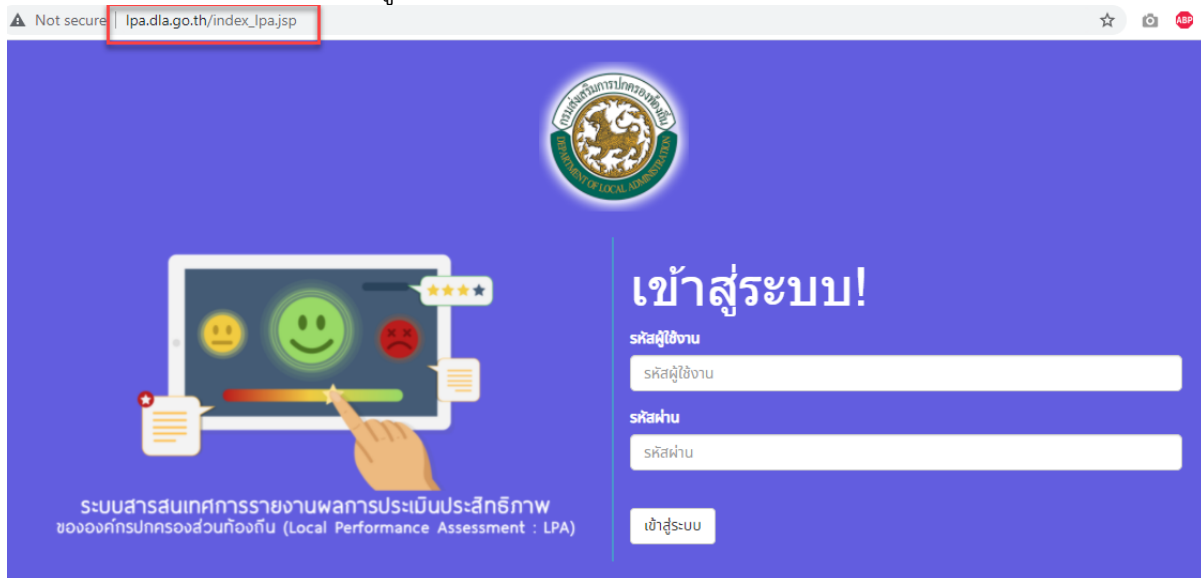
Not secure | lpa.dla.go.th/index_lpa.jsp

ABP

กรมส่งเสริมการปกครองท้องถิ่น
DEPARTMENT OF LOCAL ADMINISTRATION

ระบบสารสนเทศการรายงานผลการประเมินประสิทธิภาพ
ขององค์กรปกครองส่วนท้องถิ่น (Local Performance Assessment : LPA)

เข้าสู่ระบบ!

รหัสผู้ใช้งาน

รหัสผู้ใช้งาน

รหัสผ่าน

รหัสผ่าน

เข้าสู่ระบบ